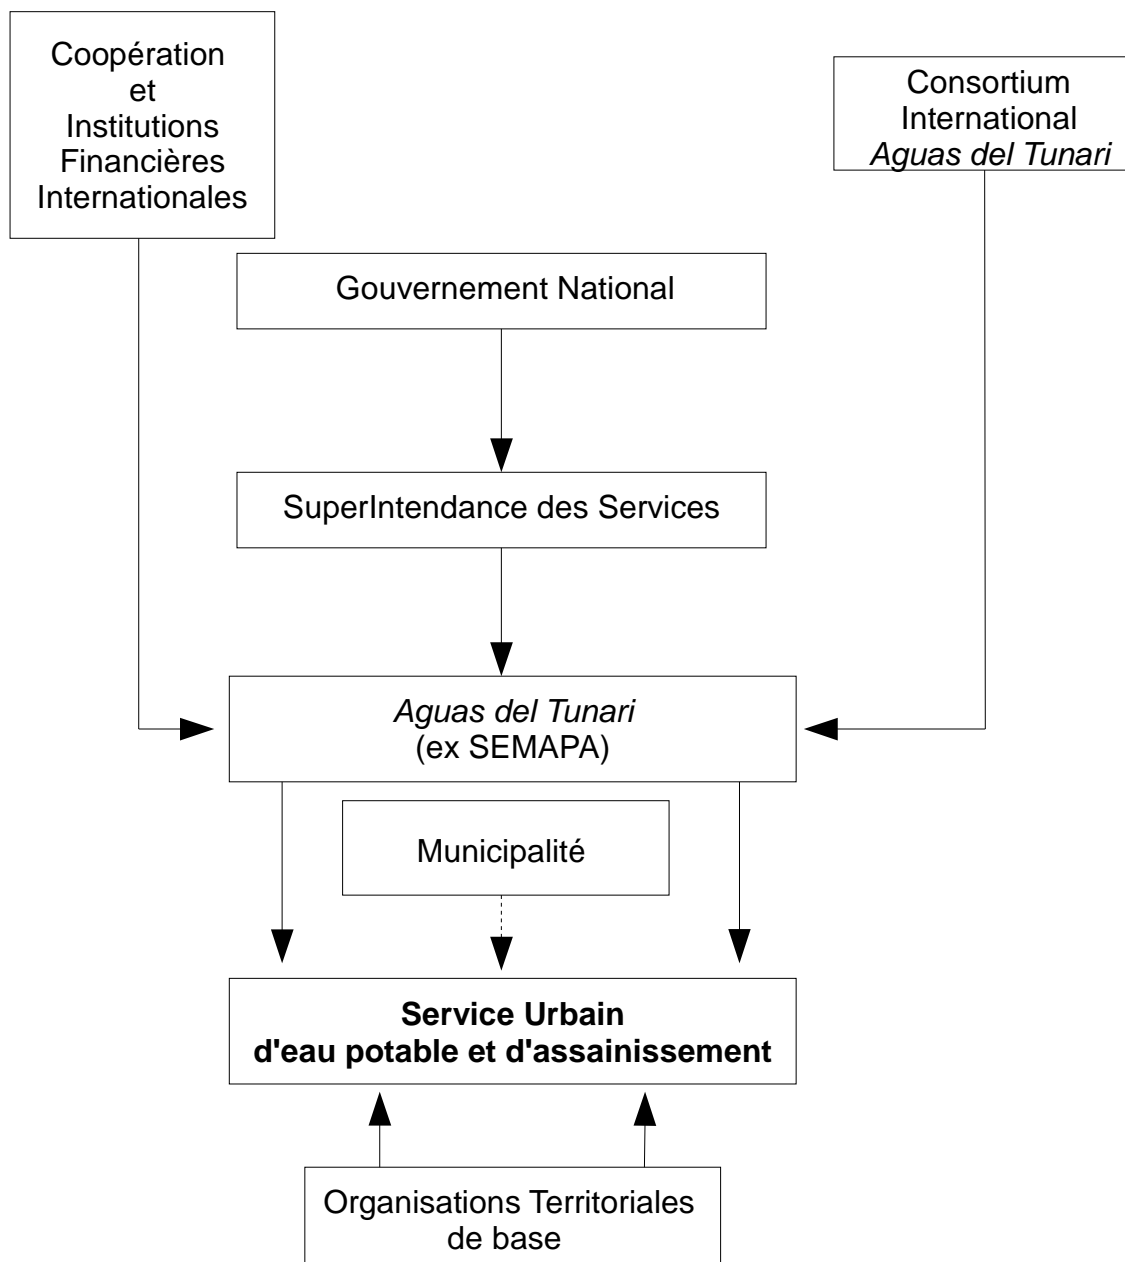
Coopération et Institutions Financières Internationales

Consortium International Aguas del Tunari

Gouvernement National

SuperIntendance des Services

Aguas del Tunari (ex SEMAPA)

Municipalité

Service Urbain d'eau potable et d'assainissement

Organisations Territoriales de base